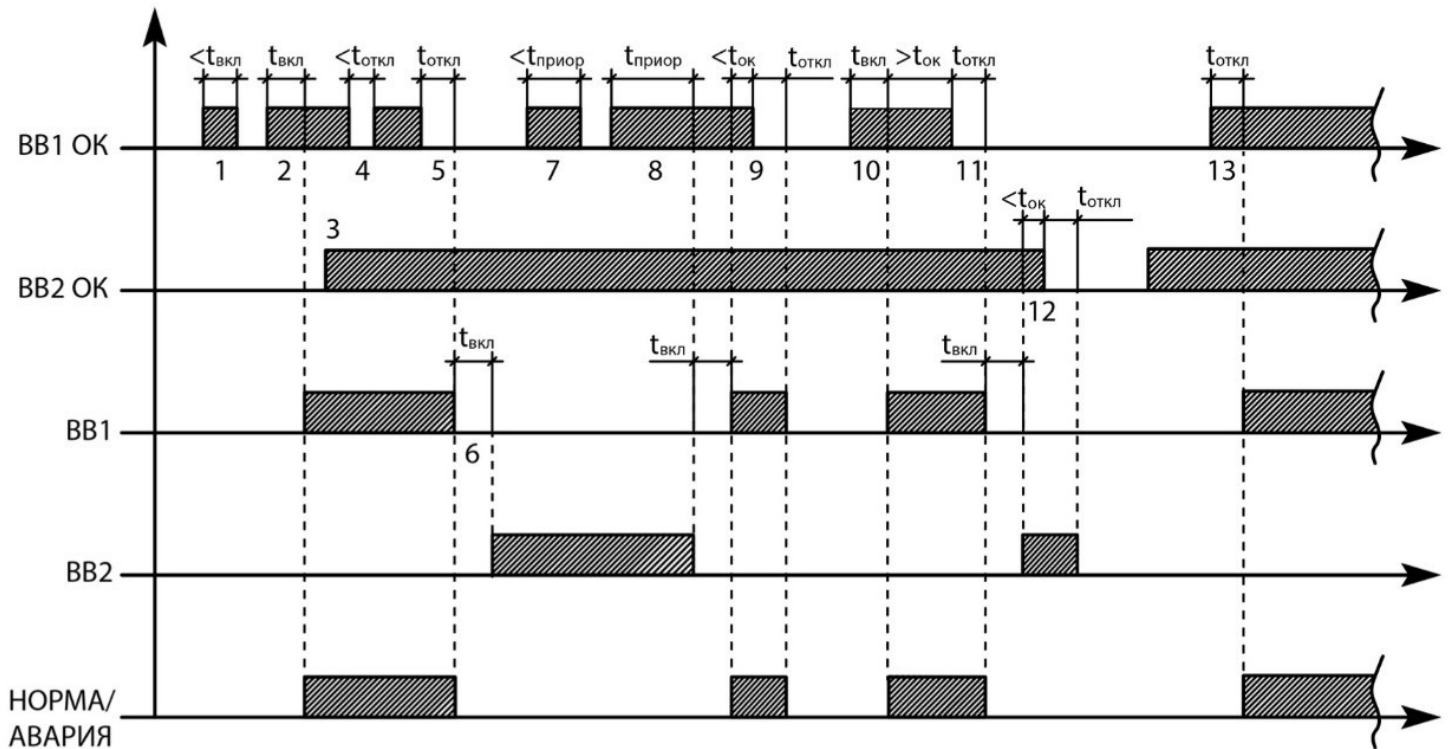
$<t_{вкл}$ $t_{вкл}$ $<t_{откл}$ $t_{откл}$ $<t_{приор}$ $t_{приор}$ $<t_{ок}$ $t_{откл}$ $t_{вкл}$ $>t_{ок}$ $t_{откл}$ $t_{откл}$

ВВ1 ОК

1 2 4 5 7 8 9 10 11 13

$<t_{ок}$ $t_{откл}$

3

ВВ2 ОК

12

$t_{вкл}$ $t_{вкл}$ $t_{вкл}$

ВВ1

6

ВВ2

НОРМА/
АВАРИЯ